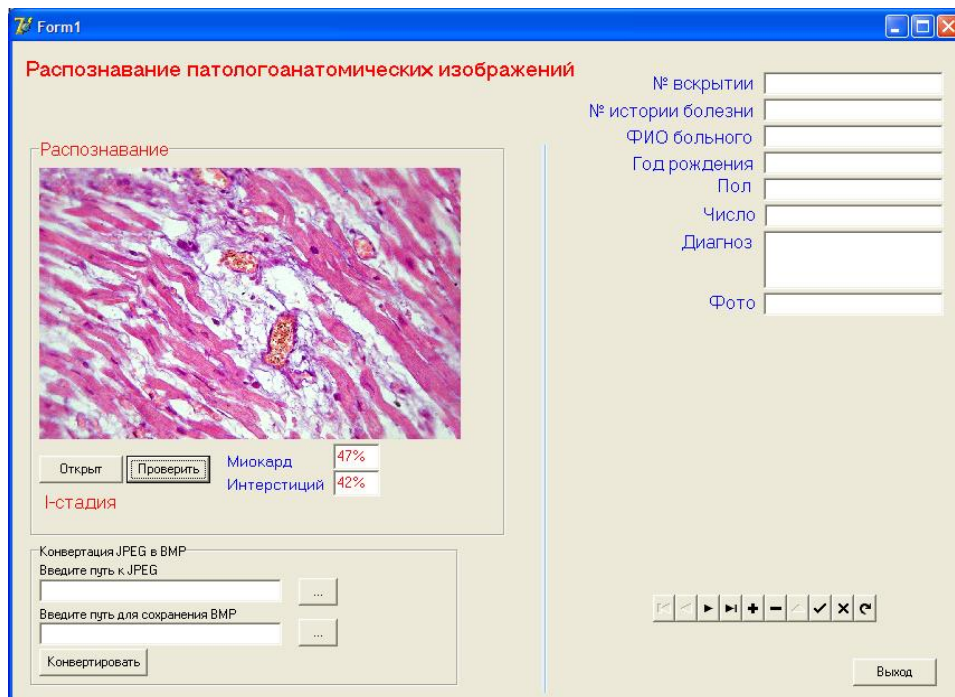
Form1

Распознавание патологоанатомических изображений

№ вскрытии
№ истории болезни
ФИО больного
Год рождения
Пол
Число
Диагноз
Фото

Распознавание

Открыт
Проверить
Миокард 47%
Интерстиций 42%
I-стадия

Конвертация JPEG в BMP
Введите путь к JPEG
...
Введите путь для сохранения BMP
...
Конвертировать

Выход